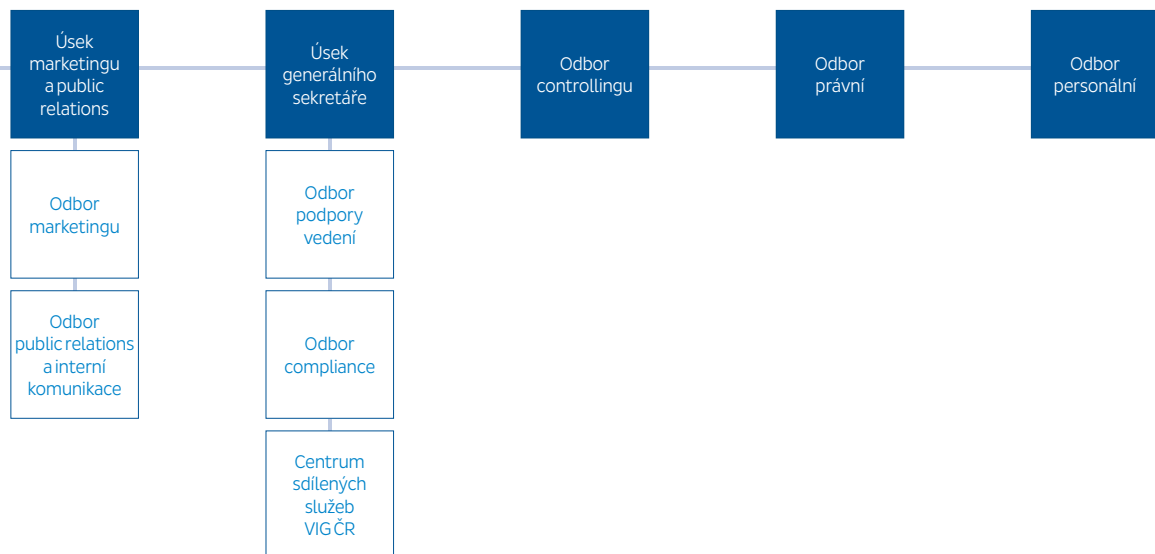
Úsek marketingu a public relations

Odbor marketingu

Odbor public relations a interní komunikace

Úsek generálního sekretáře

Odbor podpory vedení

Odbor compliance

Centrum sdílených služeb VIG ČR

Odbor controllingu

Odbor právní

Odbor personální